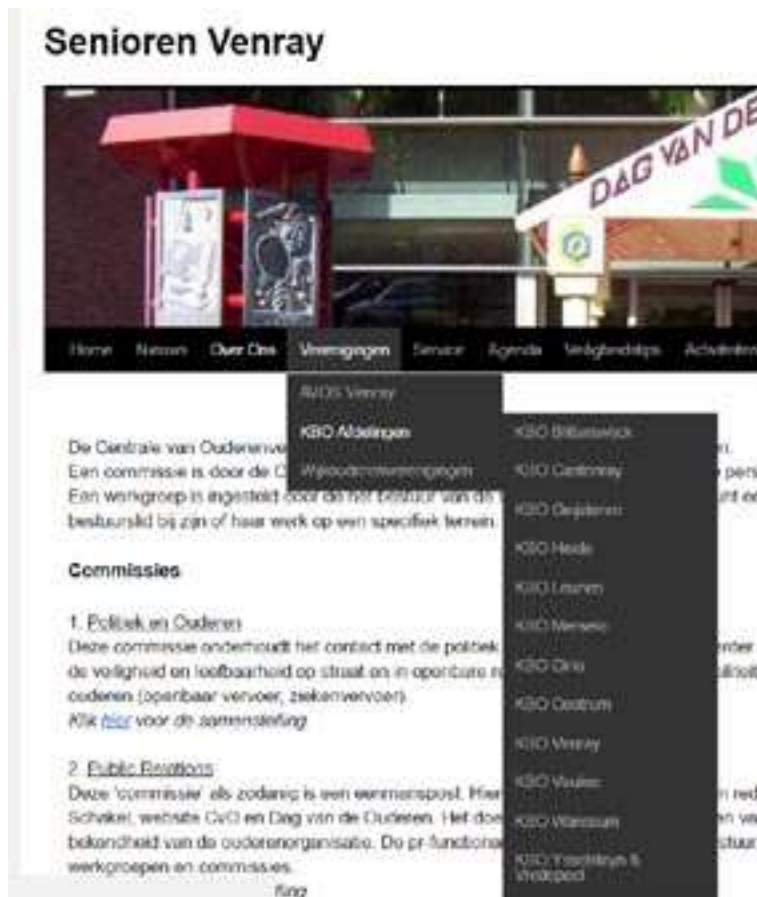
Senioren Venray

DAG VAN DE

Home Nieuws Over Ons Verenigingen Service Agenda Veiligheidstips Activiteiten

AVOS Venray
KBO Afdelingen
Wijkontmoetverenigingen

KBO Blitterswijck
KBO Castenray
KBO Geijsteren
KBO Heide
KBO Leunen
KBO Merselo
KBO Oirlo
KBO Oostrum
KBO Venray
KBO Vredepeel
KBO Wanssum
KBO Ysselsteyn & Vredepeel

De Centrale van Ouderenver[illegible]
Een commissie is door de C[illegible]
Een werkgroep is ingesteld door de het bestuur van de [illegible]
bestuurslid bij zijn of haar werk op een specifiek terrein.

Commissies

1. Politiek en Ouderen
Deze commissie onderhoudt het contact met de politiek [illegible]
de veiligheid en loopbaarheid op straat en in openbare r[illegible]
ouderen (openbaar vervoer, ziekenvervoer).
Klik hier voor de samenstelling.

2. Public Relations
Deze 'commissie' als zodanig is een eenmanspost. Hier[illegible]
Schakel, website CvO en Dag van de Ouderen. Het doe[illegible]
bekendheid van de ouderenorganisatie. De pr-functiona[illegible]
werkgroepen en commissies.